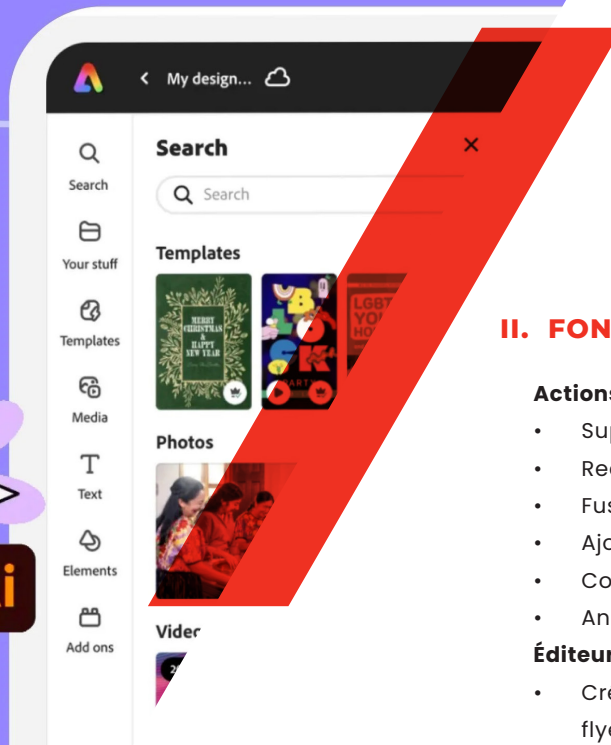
My design...

Search

Your stuff

Templates

Media

Text

Elements

Add ons

Search

×

Search

Templates

MERRY CHRISTMAS & HAPPY NEW YEAR

LGBT YOU HO

Photos

Videc

II. FON

Actions

• Su

• Re

• Fu

• Aj

• Co

• An

Éditeur

• Cr

fly

i